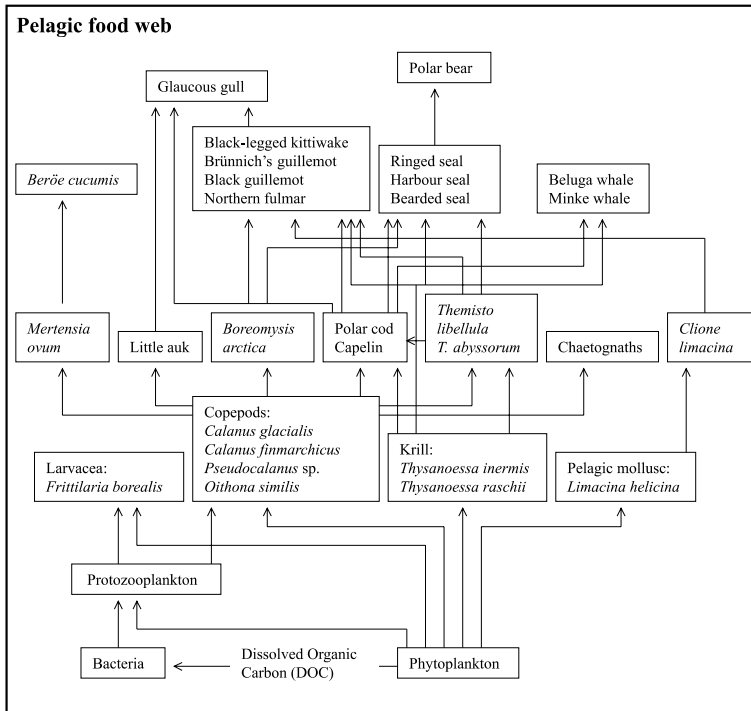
Pelagic food web

Glaucous gull

Polar bear

Black-legged kittiwake
Brünnich's guillemot
Black guillemot
Northern fulmar

Ringed seal
Harbour seal
Bearded seal

Beröe cucumis

Beluga whale
Minke whale

Mertensia ovum

Little auk

Boreomysis arctica

Polar cod
Capelin

Themisto libellula
T. abyssorum

Chaetognaths

Clione limacina

Copepods:
Calanus glacialis
Calanus finmarchicus
Pseudocalanus sp.
Oithona similis

Larvacea:
Frittilaria borealis

Krill:
Thysanoessa inermis
Thysanoessa raschii

Pelagic mollusc:
Limacina helicina

Protozooplankton

Bacteria

Dissolved Organic Carbon (DOC)

Phytoplankton